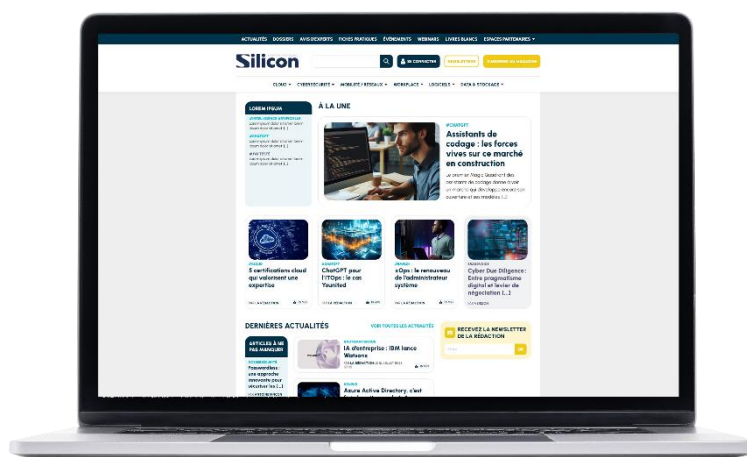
ACTUALITÉS DOSSIERS AVIS D'EXPERTS FICHES PRATIQUES ÉVÉNEMENTS WEBINARS LIVRES BLANCS ESPACES PARTENAIRES

Silicon

SE CONNECTER

CLOUD CYBERSÉCURITÉ MOBILITÉ / RÉSEAUX WORKPLACE LOGICIELS DATA & STOCKAGE

LOREM IPSUM

À LA UNE

Assistants de codage : les forces vives sur ce marché en construction

5 certifications cloud qui valorisent une expertise

ChatGPT pour l'ITOps : le cas Younited

xOps : le renouveau de l'administrateur système

Cyber Due Diligence : Entre pragmatisme digital et levier de négociation [...]

DERNIÈRES ACTUALITÉS

VOIR TOUTES LES ACTUALITÉS

ARTICLES À NE PAS MANQUER

IA d'entreprise : IBM lance Watsonx

Azure Active Directory, c'est

RECEVEZ LA NEWSLETTER DE LA RÉDACTION

OK